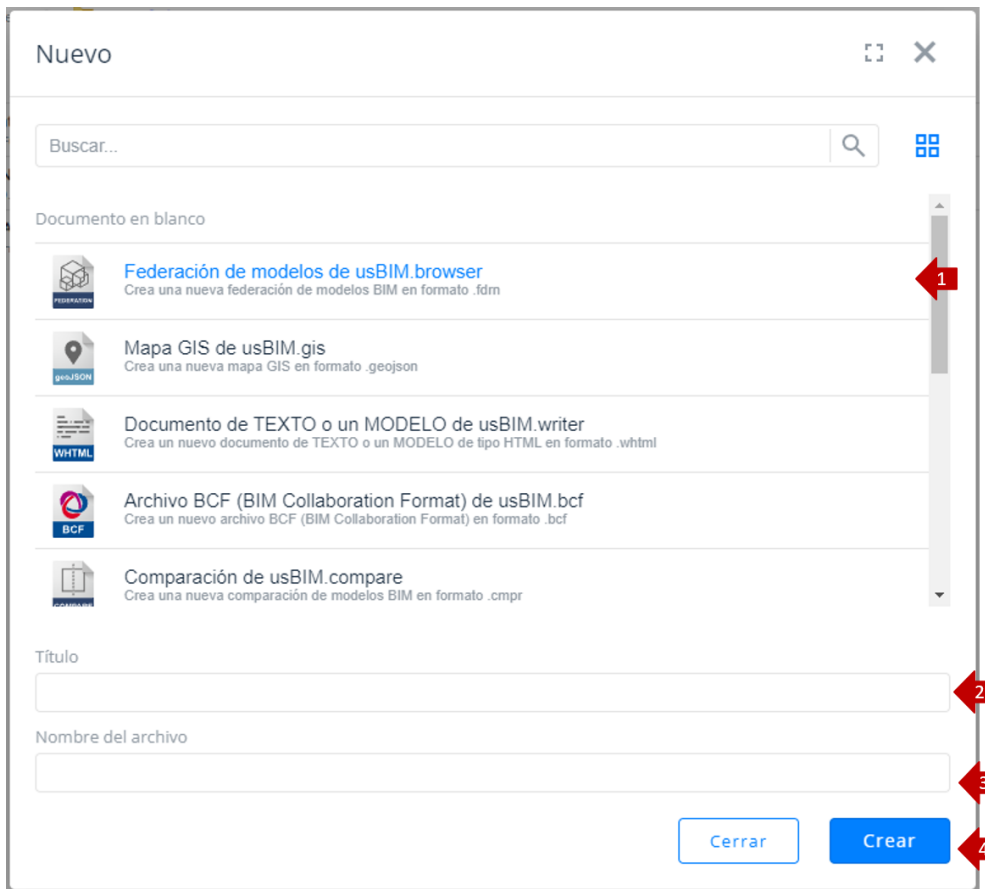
Nuevo

Buscar...

Documento en blanco

FEDERATION
Federación de modelos de usBIM.browser
Crea una nueva federación de modelos BIM en formato .fdm

1

geoJSON
Mapa GIS de usBIM.gis
Crea una nueva mapa GIS en formato .geojson

WHTML
Documento de TEXTO o un MODELO de usBIM.writer
Crea un nuevo documento de TEXTO o un MODELO de tipo HTML en formato .whtml

BCF
Archivo BCF (BIM Collaboration Format) de usBIM.bcf
Crea un nuevo archivo BCF (BIM Collaboration Format) en formato .bcf

Comparación de usBIM.compare
Crea una nueva comparación de modelos BIM en formato .cmpr

Título

2

Nombre del archivo

3

Cerrar

Crear

4